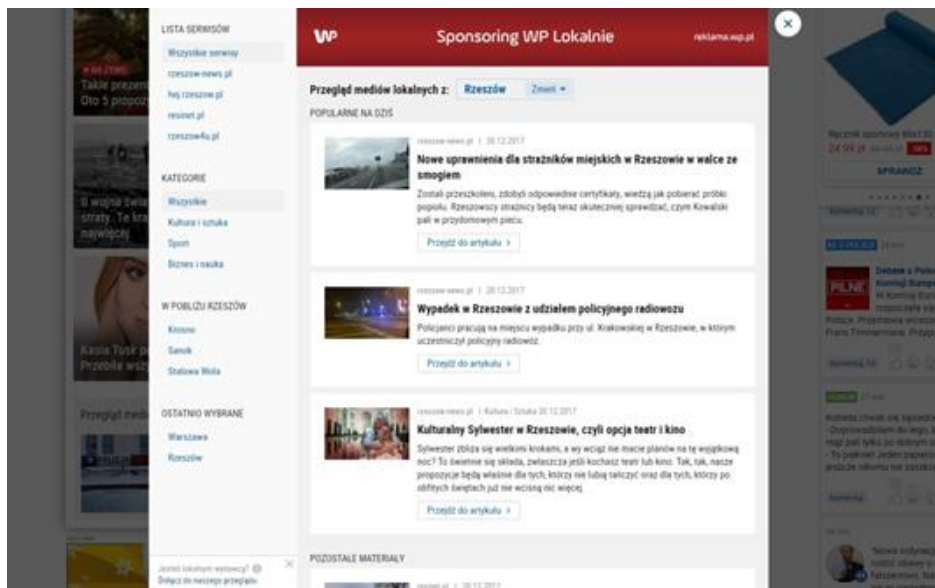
LISTA SERWISÓW
Wszystkie serwisy
rzeszow-news.pl
hej.rzeszow.pl
resinet.pl
rzeszow4u.pl

KATEGORIE
Wszystkie
Kultura i sztuka
Sport
Biznes i nauka

W POBLIŻU RZESZÓW
Krosno
Sanok
Stalowa Wola

OSTATNIO WYBRANE
Warszawa
Rzeszów

Jesteś lokalnym wydawcą?
Dołącz do naszego przeglądu

Sponsoring WP Lokalnie
reklama.wp.pl

Przegląd mediów lokalnych z: Rzeszów Zmień

POPULARNE NA DZIŚ

rzeszow-news.pl | 20.12.2017
Nowe uprawnienia dla strażników miejskich w Rzeszowie w walce ze smogiem
Zostali przeszkoleni, zdobyli odpowiednie certyfikaty, wiedzą jak pobierać próbki popiołu. Rzeszowscy strażnicy będą teraz skuteczniej sprawdzać, czym Kowalski pali w przydomowym piecu.
Przejdź do artykułu >

rzeszow-news.pl | 20.12.2017
Wypadek w Rzeszowie z udziałem policyjnego radiowozu
Policjanci pracują na miejscu wypadku przy ul. Krakowskiej w Rzeszowie, w którym uczestniczył policyjny radiowóz.
Przejdź do artykułu >

rzeszow-news.pl | Kultura i Sztuka 20.12.2017
Kulturalny Sylwester w Rzeszowie, czyli opcja teatr i kino
Sylwester zbliża się wielkimi krokami, a wy wciąż nie macie planów na tę wyjątkową noc? To świetnie się składa, zwłaszcza jeśli kochasz teatr lub kino. Tak, tak, nasze propozycje będą właśnie dla tych, którzy nie lubią tańczyć oraz dla tych, którzy po obfitych świętach już nie wcisną nic więcej.
Przejdź do artykułu >

POZOSTAŁE MATERIAŁY
resinet.pl | 20.12.2017

Takie prezenty
Oto 5 propozycji
Kasia Tusk p
Przebiła wsz
Przegląd medi
SPRAWDŹ
PILNE